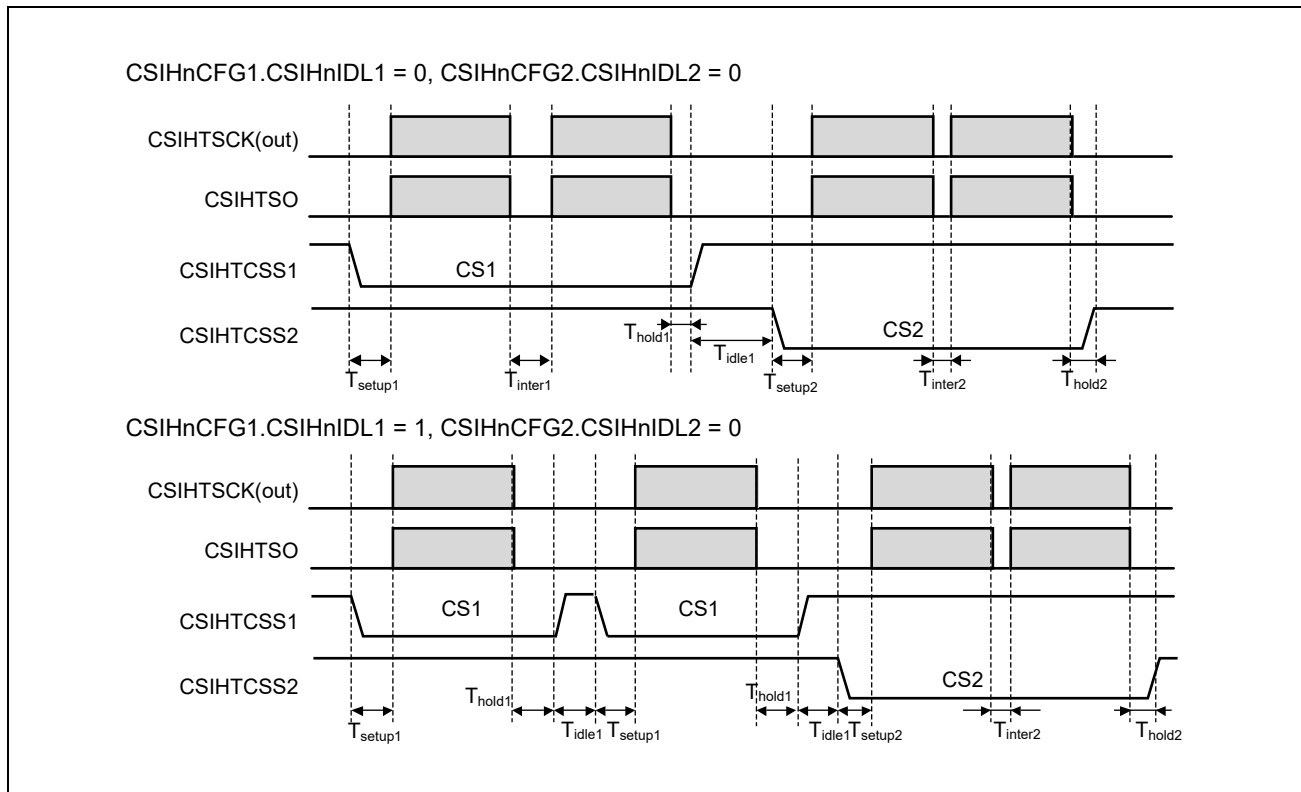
CSIHnCFG1.CSIHnIDL1 = 0, CSIHnCFG2.CSIHnIDL2 = 0

CSIHTSCK(out)

CSIHTSO

CSIHTCSS1

CS1

CSIHTCSS2

CS2

$T_{hold1}$

$T_{idle1}$

$T_{setup1}$

$T_{inter1}$

$T_{setup2}$

$T_{inter2}$

$T_{hold2}$

CSIHnCFG1.CSIHnIDL1 = 1, CSIHnCFG2.CSIHnIDL2 = 0

CSIHTSCK(out)

CSIHTSO

CSIHTCSS1

CS1

CS1

CSIHTCSS2

CS2

$T_{hold1}$

$T_{hold1}$

$T_{setup1}$

$T_{idle1}$ $T_{setup1}$

$T_{idle1}$ $T_{setup2}$

$T_{inter2}$

$T_{hold2}$